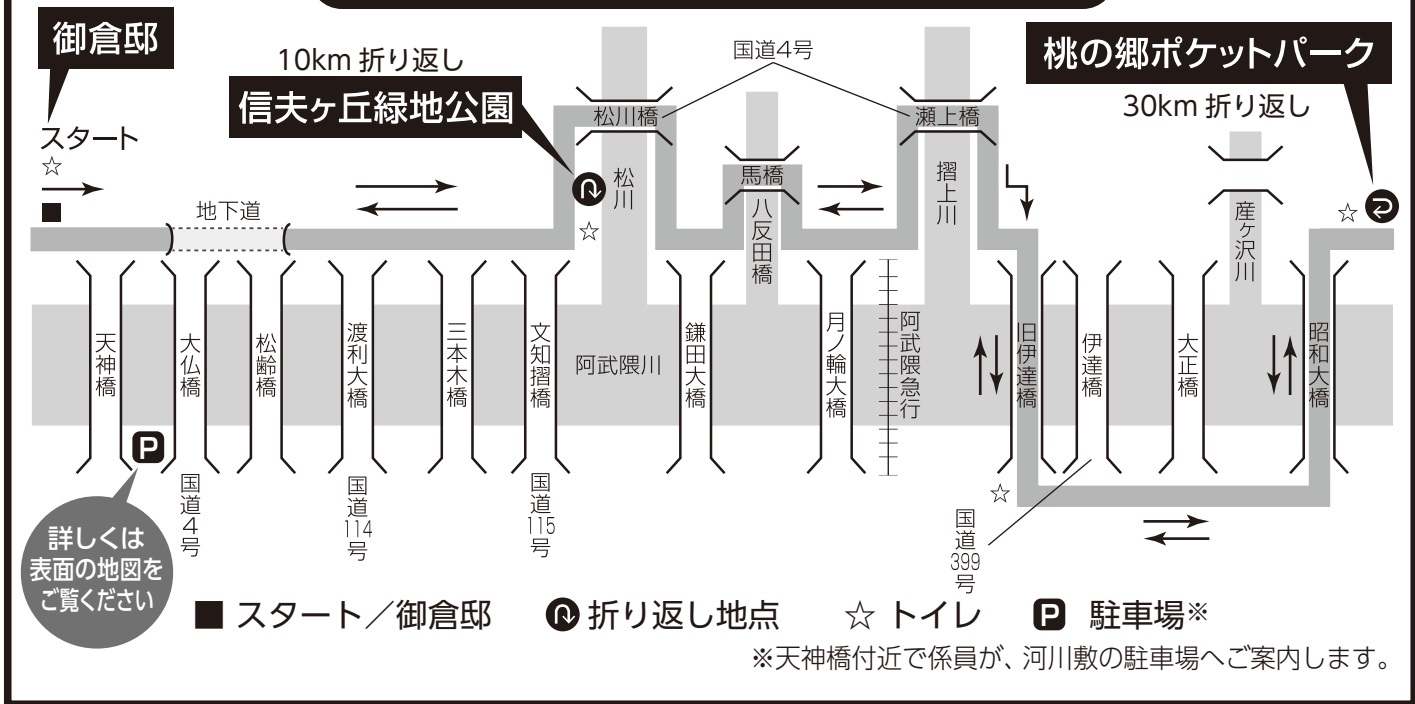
御倉邸

スタート
☆

10km 折り返し

信夫ヶ丘緑地公園

国道4号

松川橋

瀬上橋

桃の郷ポケットパーク

30km 折り返し

松川

馬橋

八反田橋

摺上川

産ヶ沢川

地下道

天神橋

大仏橋

松齢橋

渡利大橋

三本木橋

文知摺橋

阿武隈川

鎌田大橋

月ノ輪大橋

阿武隈急行

旧伊達橋

伊達橋

大正橋

昭和大橋

国道4号

国道114号

国道115号

国道399号

詳しくは表面の地図をご覧ください

■ スタート／御倉邸　折り返し地点　☆ トイレ　P 駐車場※

※天神橋付近で係員が、河川敷の駐車場へご案内します。